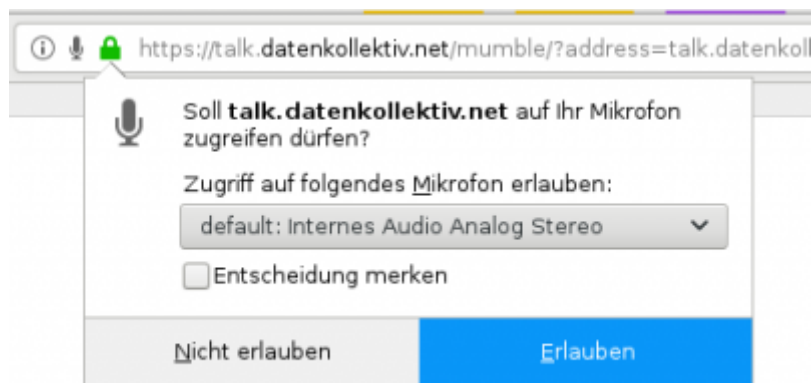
https://talk.datenkollektiv.net/mumble/?address=talk.datenkoll

Soll **talk.datenkollektiv.net** auf Ihr Mikrofon zugreifen dürfen?

Zugriff auf folgendes Mikrofon erlauben:

default: Internes Audio Analog Stereo

Entscheidung merken

Nicht erlauben

Erlauben